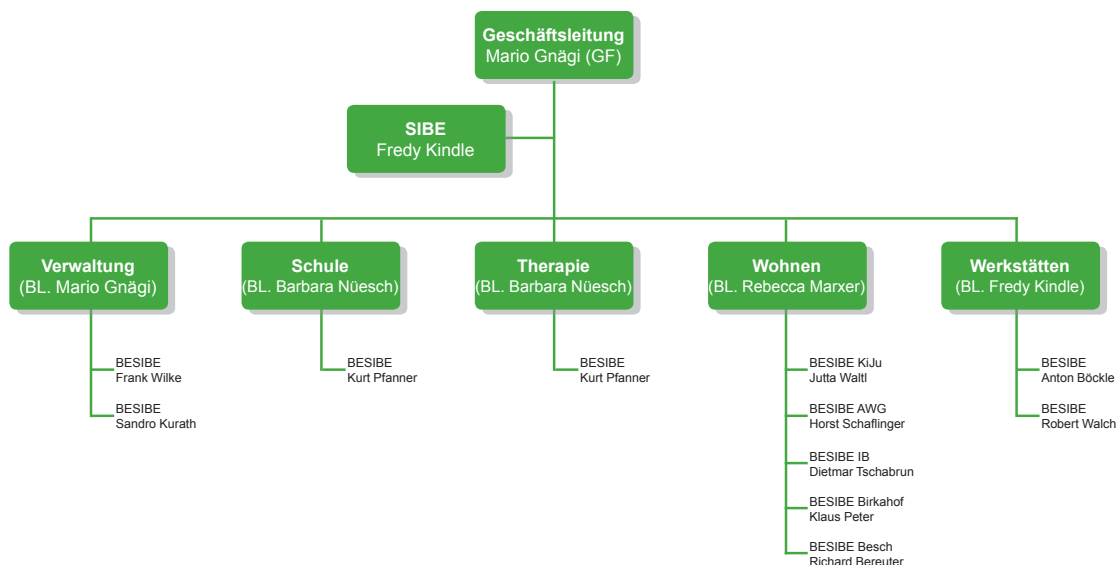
Geschäftsleitung
Mario Gnägi (GF)

SIBE
Fredy Kindle

Verwaltung
(BL. Mario Gnägi)

BESIBE
Frank Wilke

BESIBE
Sandro Kurath

Schule
(BL. Barbara Nüesch)

BESIBE
Kurt Pfanner

Therapie
(BL. Barbara Nüesch)

BESIBE
Kurt Pfanner

Wohnen
(BL. Rebecca Marxer)

BESIBE KiJu
Jutta Waltl

BESIBE AWG
Horst Schaflinger

BESIBE IB
Dietmar Tschabrun

BESIBE Birkahof
Klaus Peter

BESIBE Besch
Richard Bereuter

Werkstätten
(BL. Fredy Kindle)

BESIBE
Anton Böckle

BESIBE
Robert Walch